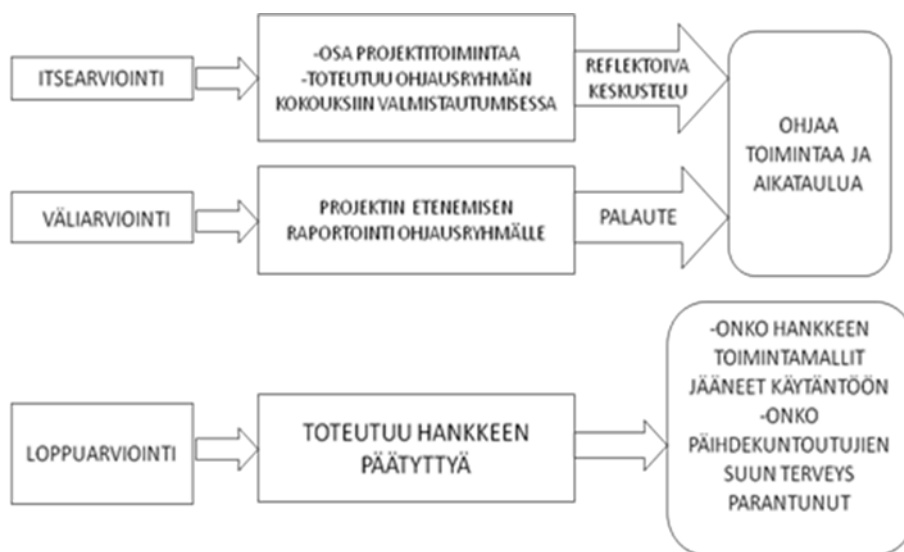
ITSEARVIOINTI

-OSA PROJEKTITOIMINTAA
-TOTEUTUU OHJAUSRYHMÄN KOKOUKSIIN VALMISTAUTUMISESSA

REFLEKTOIVA KESKUSTELU

OHJAA TOIMINTAA JA AIKATAULUA

VÄLIARVIOINTI

PROJEKTIN ETENEMISEN RAPORTOINTI OHJAUSRYHMÄLLE

PALAUTE

LOPPUARVIOINTI

TOTEUTUU HANKKEEN PÄÄTYTTYÄ

-ONKO HANKKEEN TOIMINTAMALLIT JÄÄNEET KÄYTÄNTÖÖN
-ONKO PÄIHDEKUNTOUTUJIEN SUUN TERVEYS PARANTUNUT